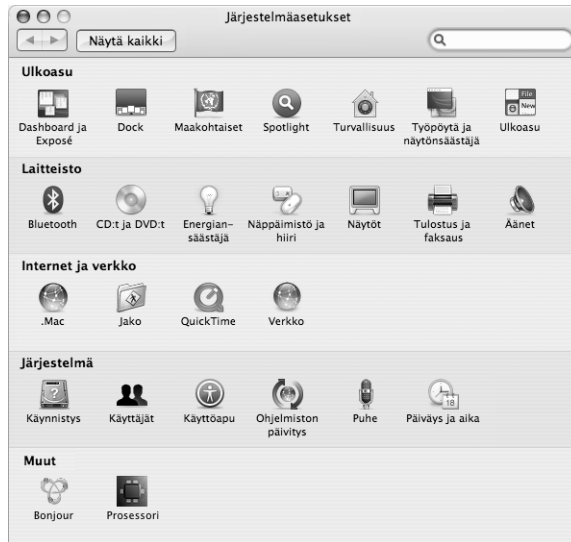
Järjestelmäasetukset

Näytä kaikki

Ulkoasu

Dashboard ja Exposé
Dock
Maakohtaiset
Spotlight
Turvallisuus
Työpöytä ja näytönsäästäjä
Ulkoasu

File
New

Laitteisto

Bluetooth
CD:t ja DVD:t
Energiansäästäjä
Näppäimistö ja hiiri
Näytöt
Tulostus ja faksaus
Äänet

Internet ja verkko

.Mac
Jako
QuickTime
Verkko

Järjestelmä

Käynnistys
Käyttäjät
Käyttöapu
Ohjelmiston päivitys
Puhe
Päiväys ja aika

18

Muut

Bonjour
Prosessori